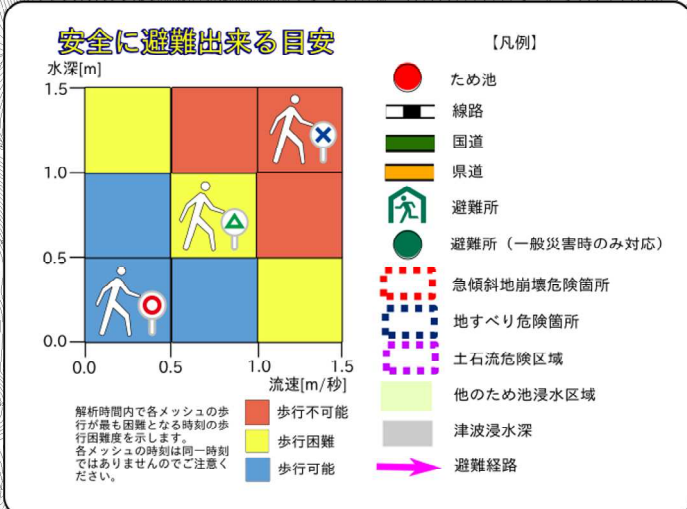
安全に避難出来る目安

水深[m]

1.5
1.0
0.5
0.0

0.0 0.5 1.0 1.5

流速[m/秒]

解析時間内で各メッシュの歩行が最も困難となる時刻の歩行困難度を示します。
各メッシュの時刻は同一時刻ではありませんのでご注意ください。

歩行不可能
歩行困難
歩行可能

【凡例】

ため池
線路
国道
県道
避難所
避難所（一般災害時のみ対応）
急傾斜地崩壊危険箇所
地すべり危険箇所
土石流危険区域
他のため池浸水区域
津波浸水深
避難経路